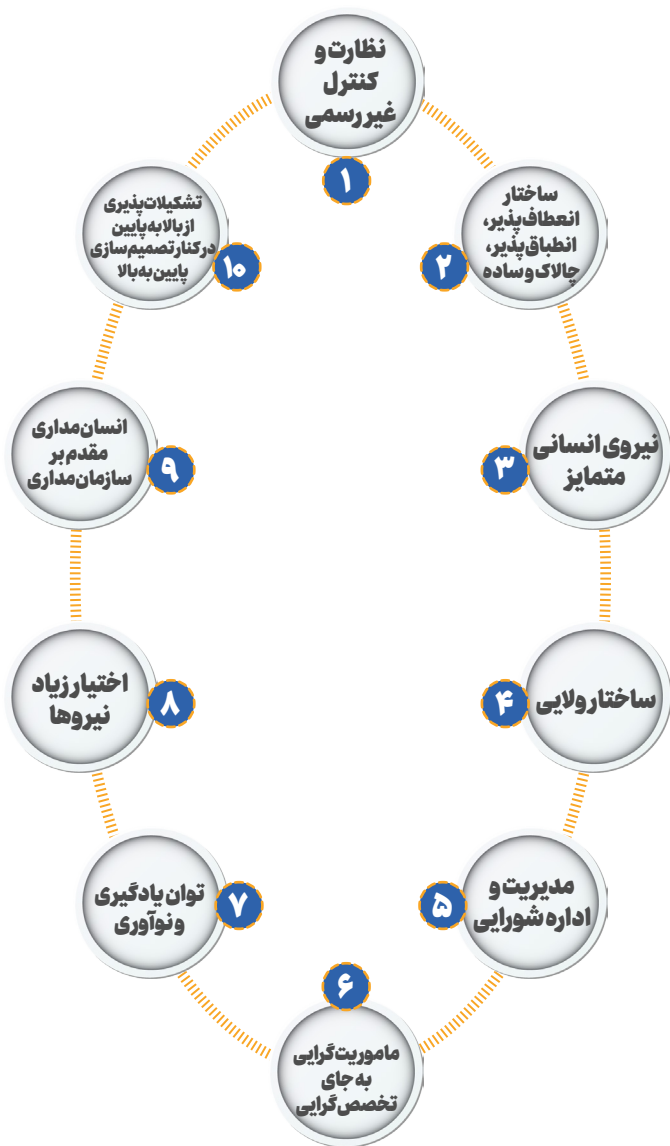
نظارت و کنترل غیررسمی
۱

ساختار انعطاف‌پذیر، انطباق‌پذیر، چالاک و ساده
۲

نیروی انسانی متمایز
۳

ساختار ولایی
۴

مدیریت و اداره شورایی
۵

ماموریت‌گرایی به جای تخصص‌گرایی
۶

توان یادگیری و نوآوری
۷

اختیار زیاد نیروها
۸

انسان‌مداری مقدم بر سازمان‌مداری
۹

تشکیلات‌پذیری از بالا به پایین در کنار تصمیم‌سازی پایین به بالا
۱۰